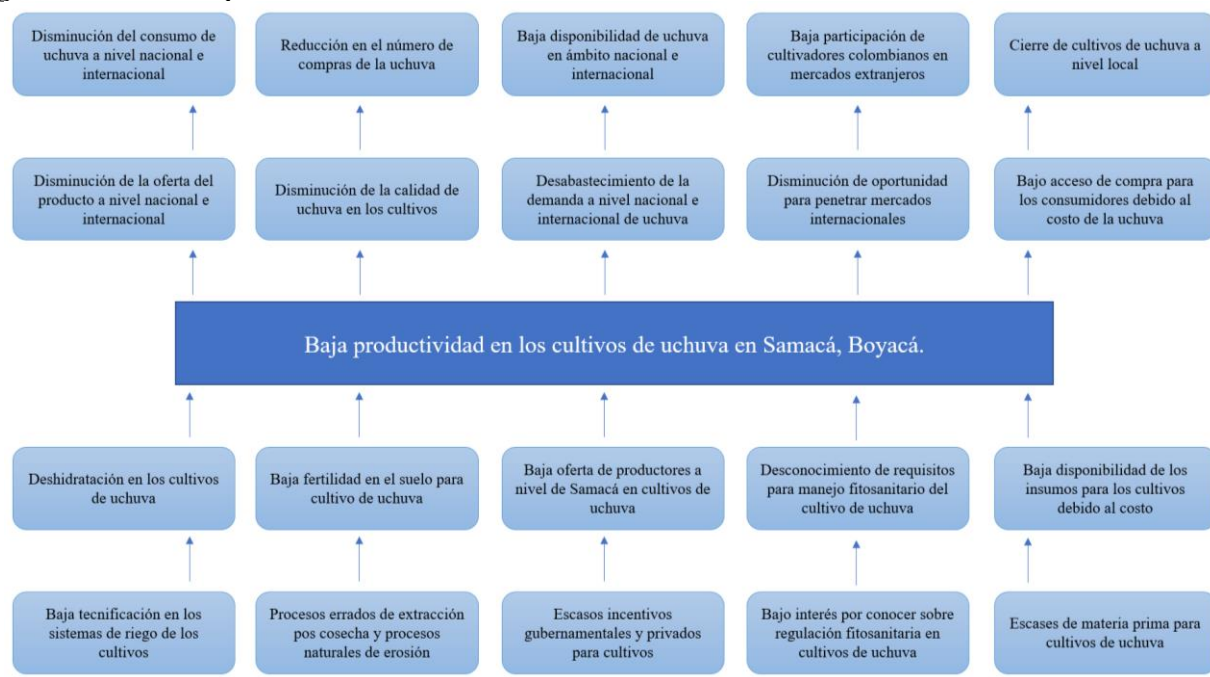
Disminución del consumo de uchuva a nivel nacional e internacional

Reducción en el número de compras de la uchuva

Baja disponibilidad de uchuva en ámbito nacional e internacional

Baja participación de cultivadores colombianos en mercados extranjeros

Cierre de cultivos de uchuva a nivel local

Disminución de la oferta del producto a nivel nacional e internacional

Disminución de la calidad de uchuva en los cultivos

Desabastecimiento de la demanda a nivel nacional e internacional de uchuva

Disminución de oportunidad para penetrar mercados internacionales

Bajo acceso de compra para los consumidores debido al costo de la uchuva

Baja productividad en los cultivos de uchuva en Samacá, Boyacá.

Deshidratación en los cultivos de uchuva

Baja fertilidad en el suelo para cultivo de uchuva

Baja oferta de productores a nivel de Samacá en cultivos de uchuva

Desconocimiento de requisitos para manejo fitosanitario del cultivo de uchuva

Baja disponibilidad de los insumos para los cultivos debido al costo

Baja tecnificación en los sistemas de riego de los cultivos

Procesos errados de extracción pos cosecha y procesos naturales de erosión

Escasos incentivos gubernamentales y privados para cultivos

Bajo interés por conocer sobre regulación fitosanitaria en cultivos de uchuva

Escases de materia prima para cultivos de uchuva